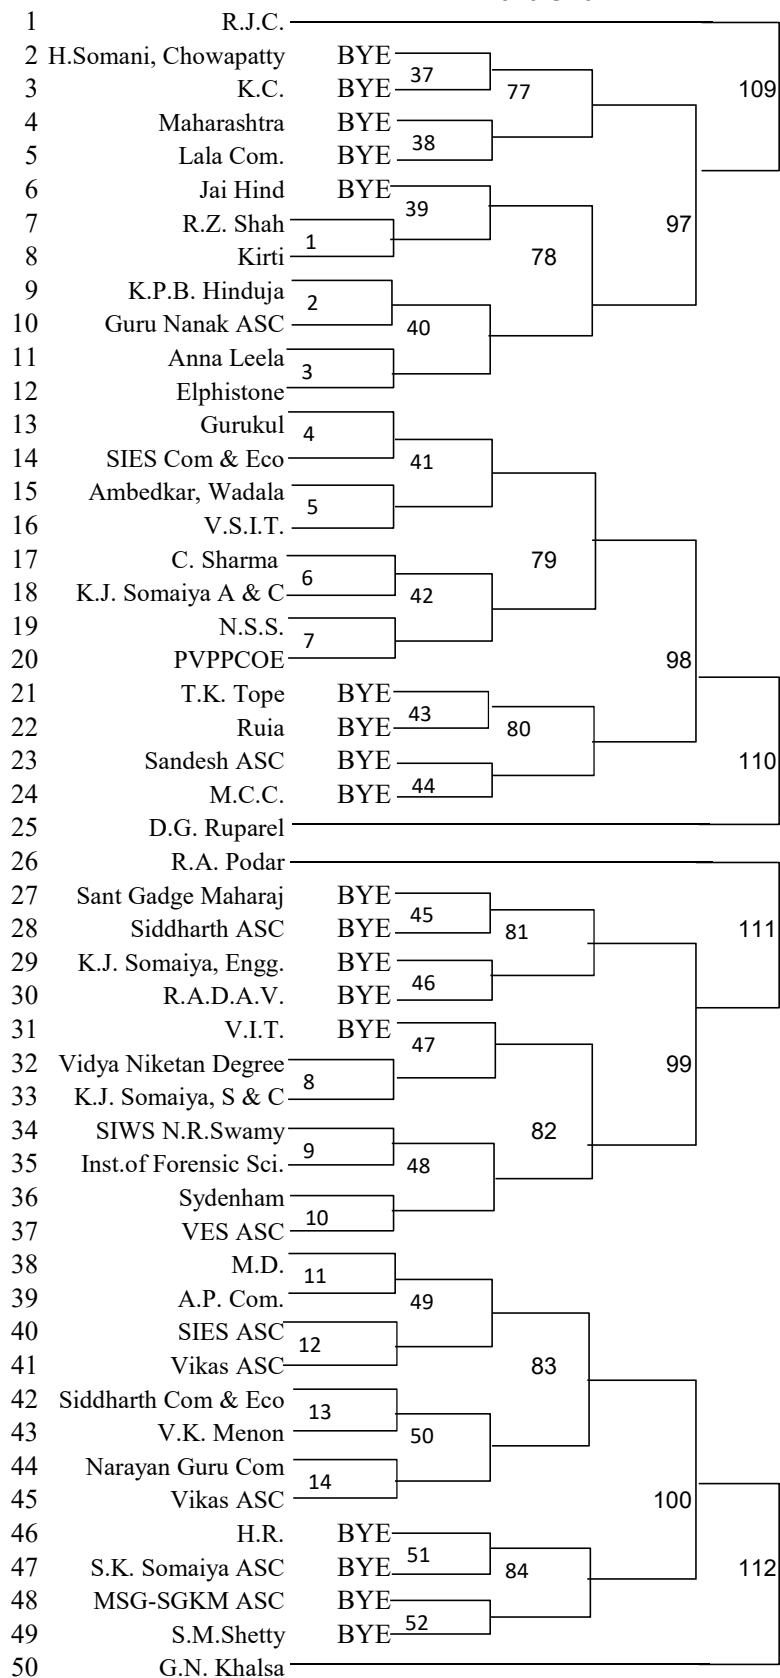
1 R.J.C.
2 H.Somani, Chowapatty BYE
3 K.C. BYE
4 Maharashtra BYE
5 Lala Com. BYE
6 Jai Hind BYE
7 R.Z. Shah
8 Kirti
9 K.P.B. Hinduja
10 Guru Nanak ASC
11 Anna Leela
12 Elphistone
13 Gurukul
14 SIES Com & Eco
15 Ambedkar, Wadala
16 V.S.I.T.
17 C. Sharma
18 K.J. Somaiya A & C
19 N.S.S.
20 PVPPCOE
21 T.K. Tope BYE
22 Ruia BYE
23 Sandesh ASC BYE
24 M.C.C. BYE
25 D.G. Ruparel
26 R.A. Podar
27 Sant Gadge Maharaj BYE
28 Siddharth ASC BYE
29 K.J. Somaiya, Engg. BYE
30 R.A.D.A.V. BYE
31 V.I.T. BYE
32 Vidya Niketan Degree
33 K.J. Somaiya, S & C
34 SIWS N.R.Swamy
35 Inst.of Forensic Sci.
36 Sydenham
37 VES ASC
38 M.D.
39 A.P. Com.
40 SIES ASC
41 Vikas ASC
42 Siddharth Com & Eco
43 V.K. Menon
44 Narayan Guru Com
45 Vikas ASC
46 H.R. BYE
47 S.K. Somaiya ASC BYE
48 MSG-SGKM ASC BYE
49 S.M.Shetty BYE
50 G.N. Khalsa

37 38 39 1 2 3 4 5 6 7 40 41 42 43 44 45 46 47 8 9 48 10 11 12 49 13 14 50 51 52
77 78 79 80 81 82 83 84
97 98 99 100
109 110 111 112